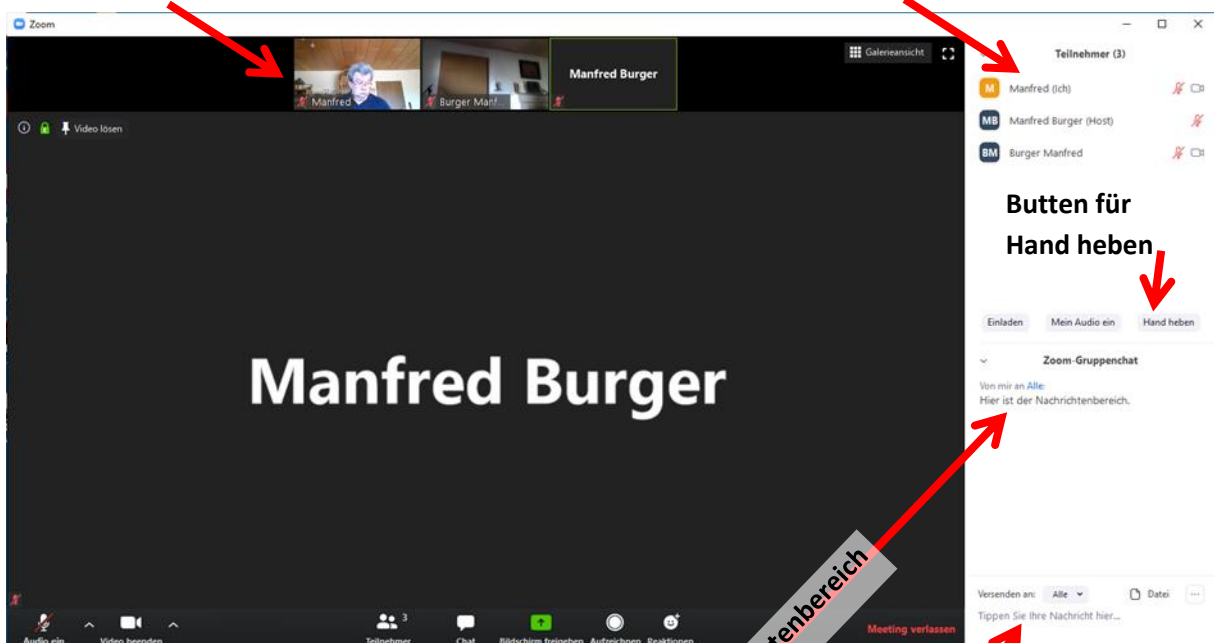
Zoom

Manfred

Burger Manf

Manfred Burger

Galerieansicht

Video lösen

Manfred Burger

Audio ein

Video beenden

Teilnehmer 3

Chat

Bildschirm freigeben

Aufzeichnen

Reaktionen

Meeting verlassen

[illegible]tenbereich

Teilnehmer (3)

M Manfred (Ich)

MB Manfred Burger (Host)

BM Burger Manfred

Butten für Hand heben

Einladen

Mein Audio ein

Hand heben

Zoom-Gruppenchat

Von mir an Alle:

Hier ist der Nachrichtenbereich.

Versenden an: Alle

Datei

...

Tippen Sie Ihre Nachricht hier...